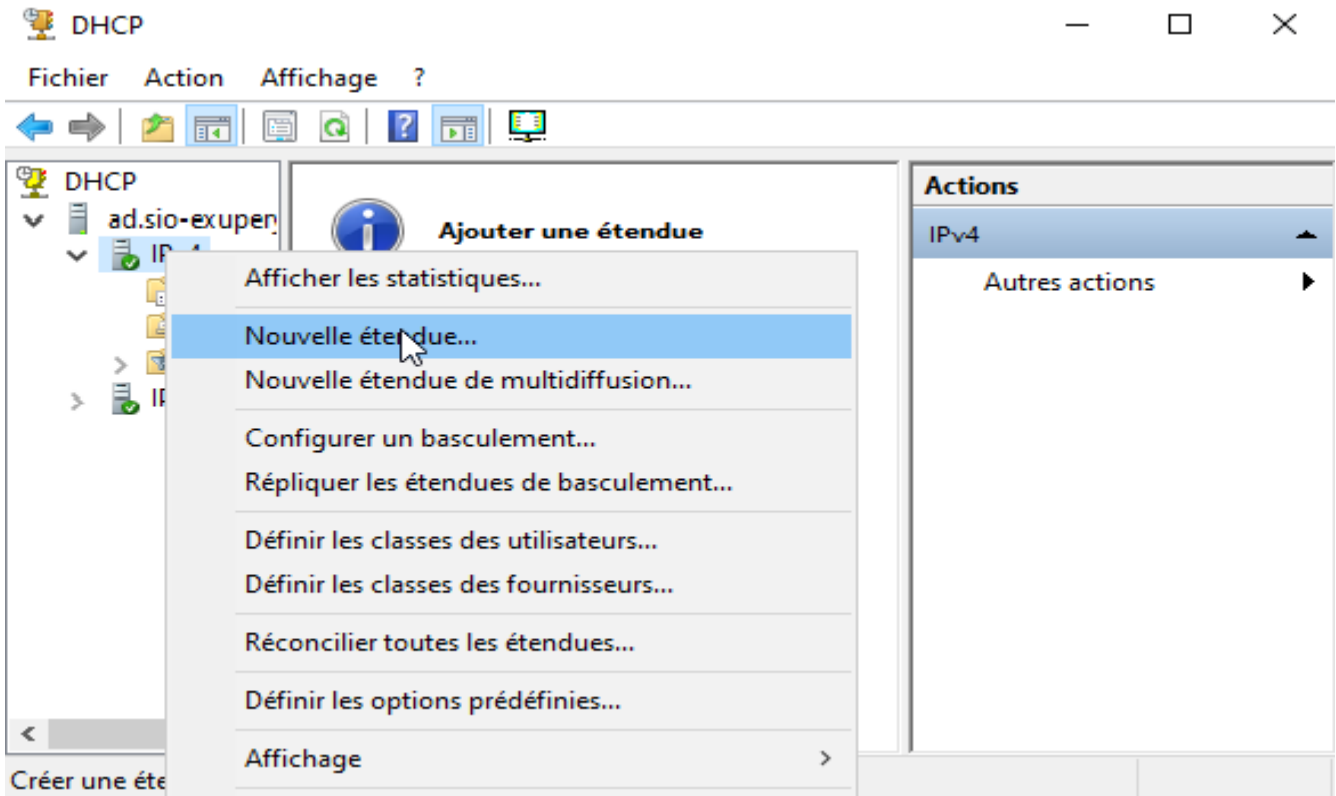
DHCP

Fichier Action Affichage ?

DHCP
ad.sio-exupery
IP 4
IP

Ajouter une étendue

Afficher les statistiques...
Nouvelle étendue...
Nouvelle étendue de multidiffusion...
Configurer un basculement...
Répliquer les étendues de basculement...
Définir les classes des utilisateurs...
Définir les classes des fournisseurs...
Réconcilier toutes les étendues...
Définir les options prédéfinies...
Affichage

Actions
IPv4
Autres actions

Créer une éte